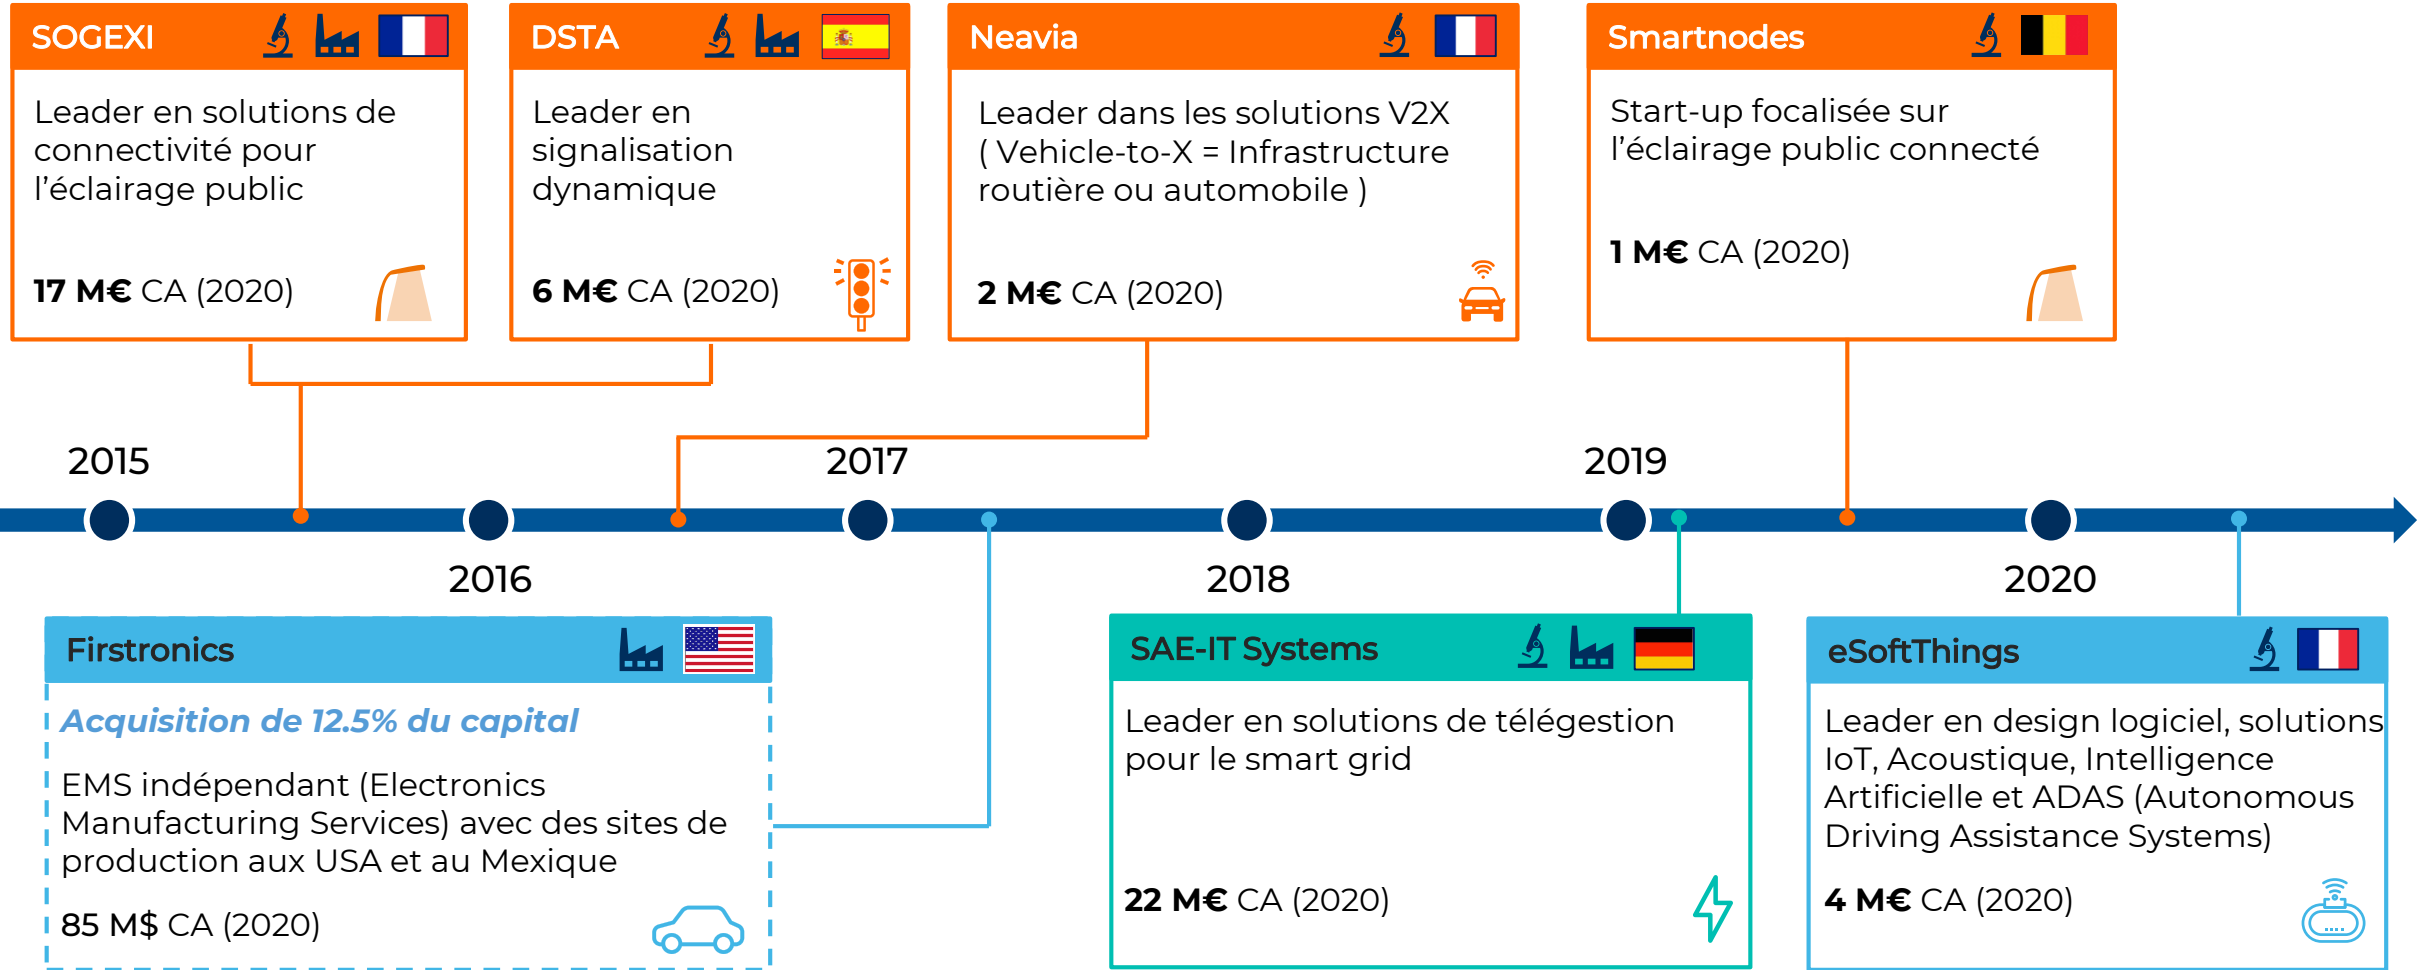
SOGEXI

Leader en solutions de connectivité pour l'éclairage public

**17 M€** CA (2020)

DSTA

Leader en signalisation dynamique

**6 M€** CA (2020)

Neavia

Leader dans les solutions V2X ( Vehicle-to-X = Infrastructure routière ou automobile )

**2 M€** CA (2020)

Smartnodes

Start-up focalisée sur l'éclairage public connecté

**1 M€** CA (2020)

2015

2016

2017

2018

2019

2020

Firstronics

*Acquisition de 12.5% du capital*

EMS indépendant (Electronics Manufacturing Services) avec des sites de production aux USA et au Mexique

85 M$ CA (2020)

SAE-IT Systems

Leader en solutions de télégestion pour le smart grid

**22 M€** CA (2020)

eSoftThings

Leader en design logiciel, solutions IoT, Acoustique, Intelligence Artificielle et ADAS (Autonomous Driving Assistance Systems)

**4 M€** CA (2020)